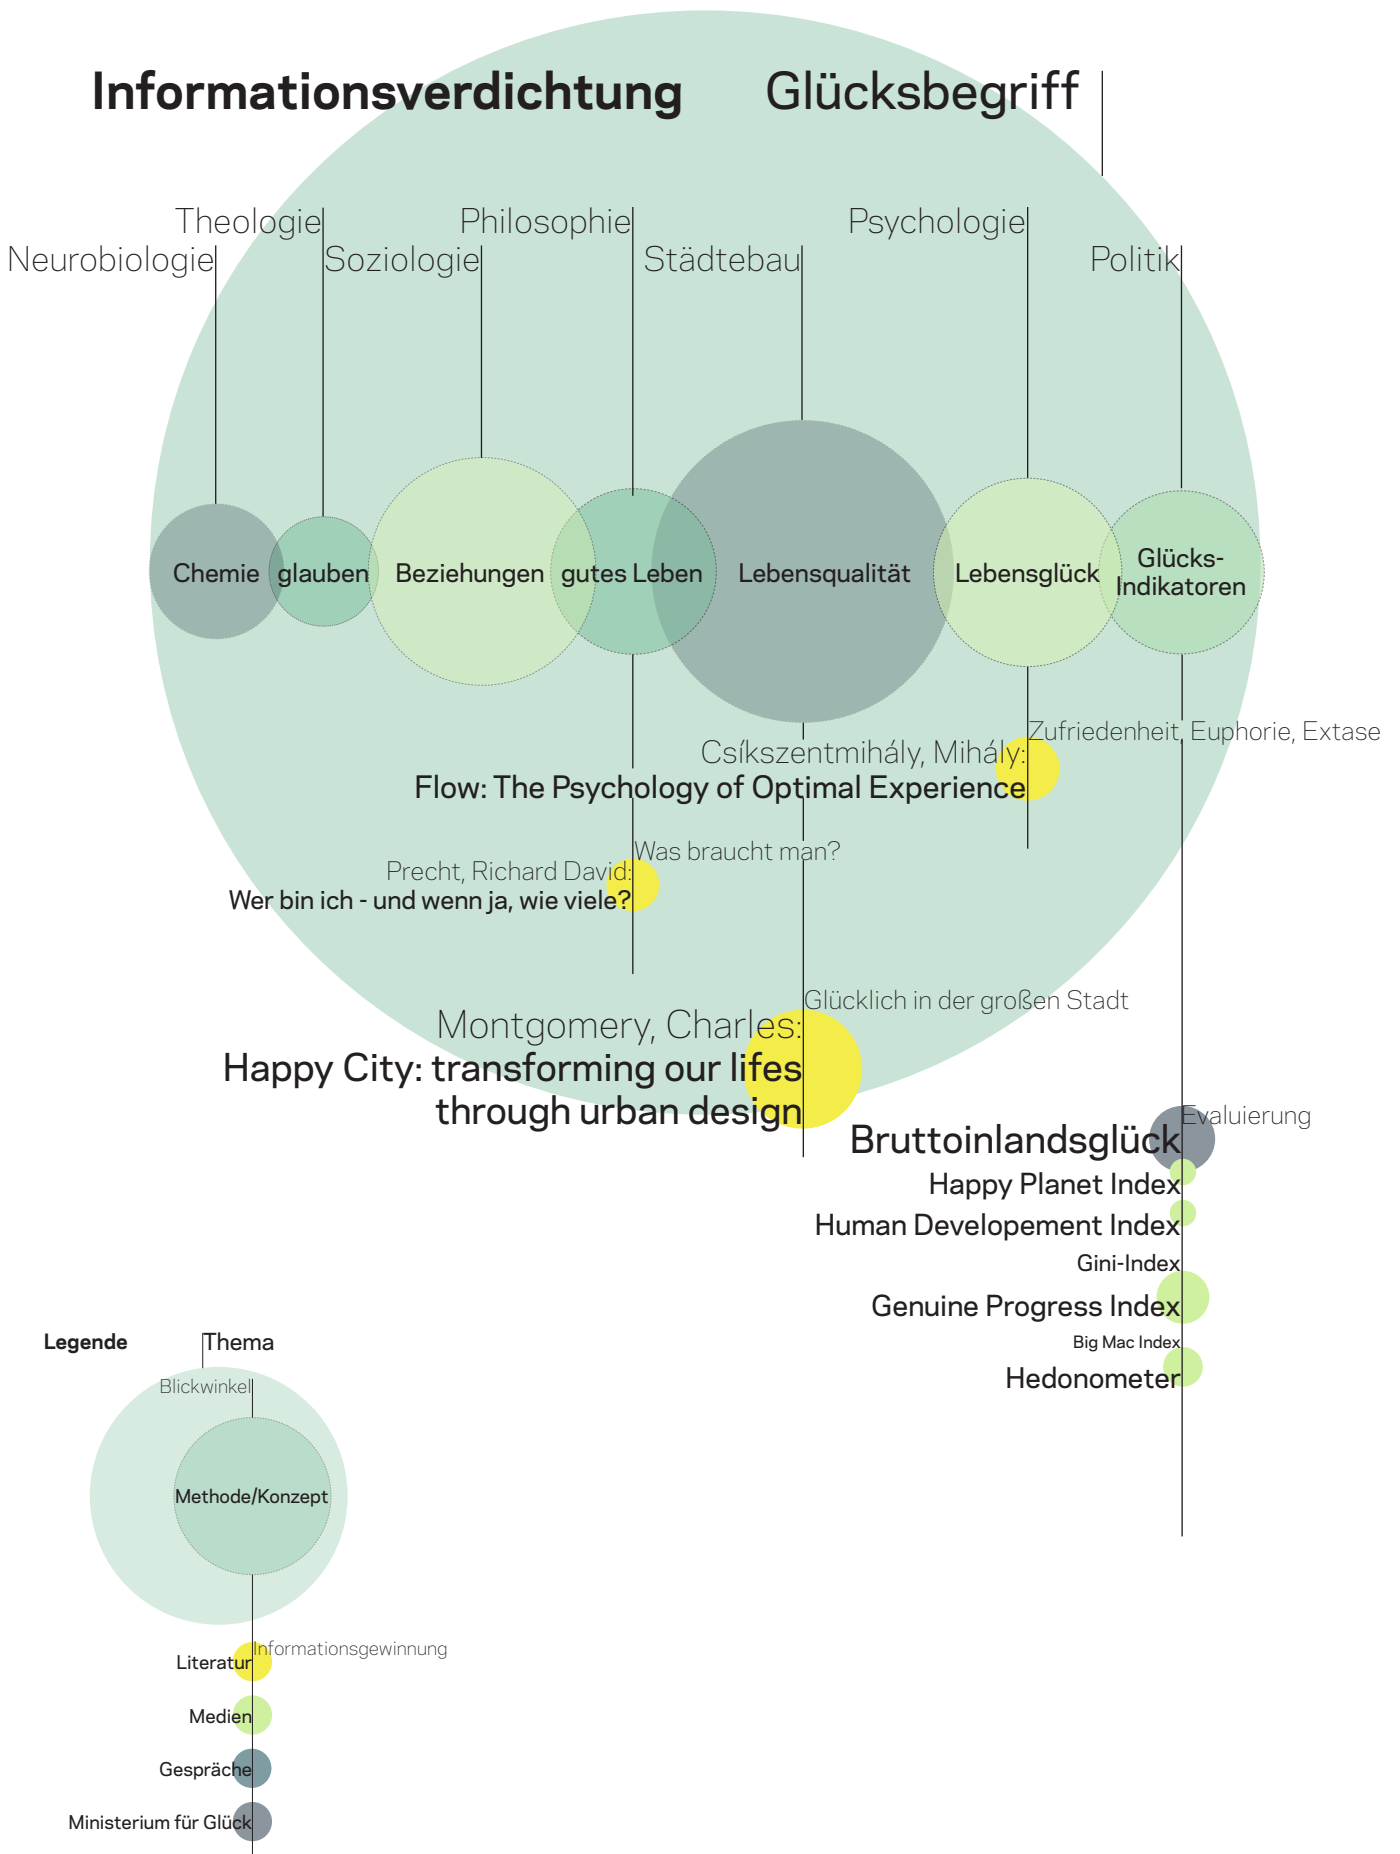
Informationsverdichtung

Glücksbegriff

Theologie
Neurobiologie
Soziologie
Philosophie
Städtebau
Psychologie
Politik

Chemie
glauben
Beziehungen
gutes Leben
Lebensqualität
Lebensglück
Glücks-Indikatoren

Zufriedenheit, Euphorie, Extase
Csíkszentmihály, Mihály:
Flow: The Psychology of Optimal Experience

Was braucht man?
Precht, Richard David:
Wer bin ich - und wenn ja, wie viele?

Glücklich in der großen Stadt
Montgomery, Charles:
Happy City: transforming our lifes through urban design

Evaluierung
Bruttoinlandsglück
Happy Planet Index
Human Developement Index
Gini-Index
Genuine Progress Index
Big Mac Index
Hedonometer

Legende
Thema
Blickwinkel
Methode/Konzept
Informationsgewinnung
Literatur
Medien
Gespräche
Ministerium für Glück